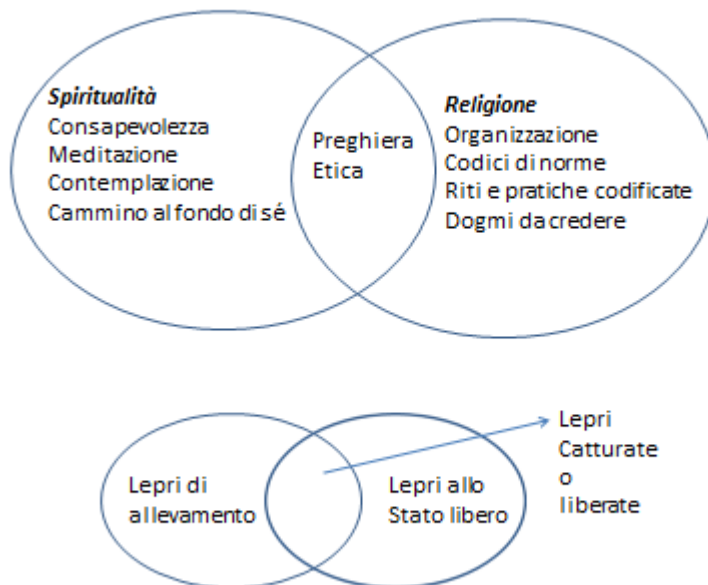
Spiritualità
Consapevolezza
Meditazione
Contemplazione
Cammino al fondo di sé

Preghiera
Etica

Religione
Organizzazione
Codici di norme
Riti e pratiche codificate
Dogmi da credere

Lepri di allevamento

Lepri allo Stato libero

Lepri
Catturate
o
liberate